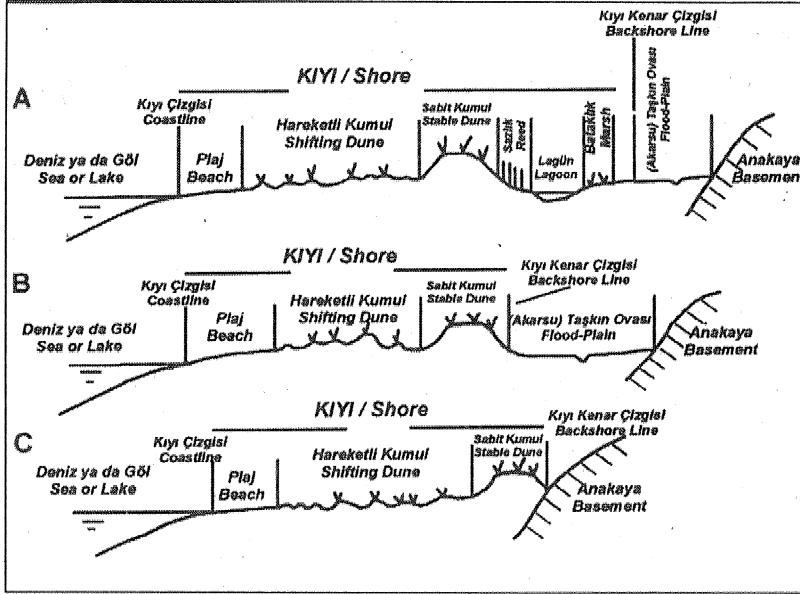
Kıyı Kenar Çizgisi
Backshore Line

KIYI / Shore

A

Kıyı Çizgisi
Coastline

Hareketli Kumul
Shifting Dune

Sabit Kumul
Stable Dune

Sazlık
Reed

Bataklık
Marsh

Lagün
Lagoon

(Akarsu) Taşkın Ovası
Flood-Plain

Deniz ya da Göl
Sea or Lake

Plaj
Beach

Anakaya
Basement

KIYI / Shore

B

Kıyı Çizgisi
Coastline

Hareketli Kumul
Shifting Dune

Sabit Kumul
Stable Dune

Kıyı Kenar Çizgisi
Backshore Line

Deniz ya da Göl
Sea or Lake

Plaj
Beach

(Akarsu) Taşkın Ovası
Flood-Plain

Anakaya
Basement

KIYI / Shore

C

Kıyı Çizgisi
Coastline

Hareketli Kumul
Shifting Dune

Sabit Kumul
Stable Dune

Kıyı Kenar Çizgisi
Backshore Line

Deniz ya da Göl
Sea or Lake

Plaj
Beach

Anakaya
Basement